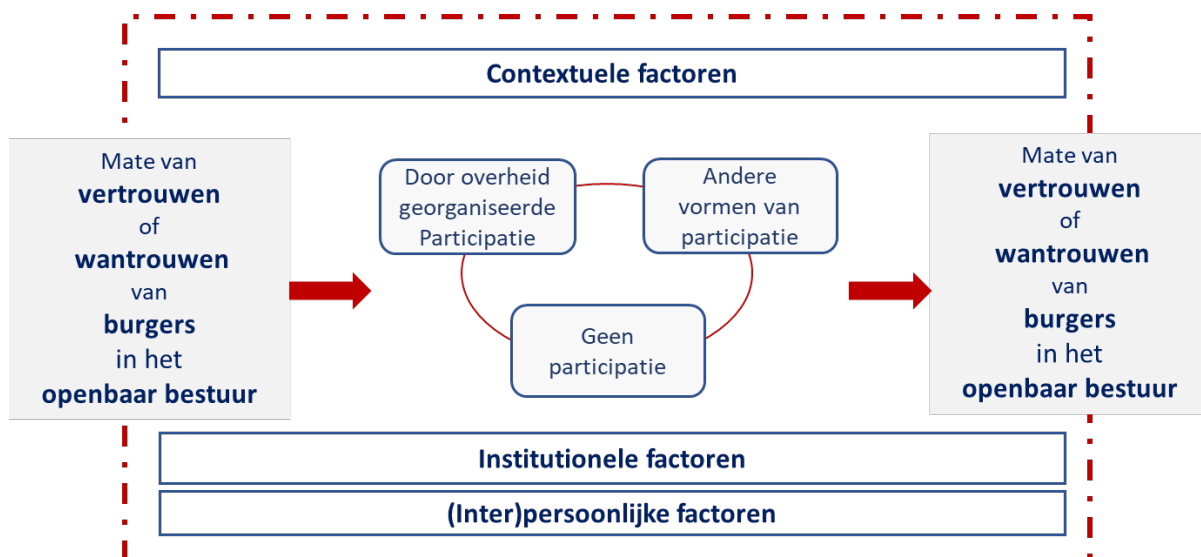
Contextuele factoren

Mate van vertrouwen of wantrouwen van burgers in het openbaar bestuur

Door overheid georganiseerde Participatie

Andere vormen van participatie

Geen participatie

Mate van vertrouwen of wantrouwen van burgers in het openbaar bestuur

Institutionele factoren

(Inter)persoonlijke factoren